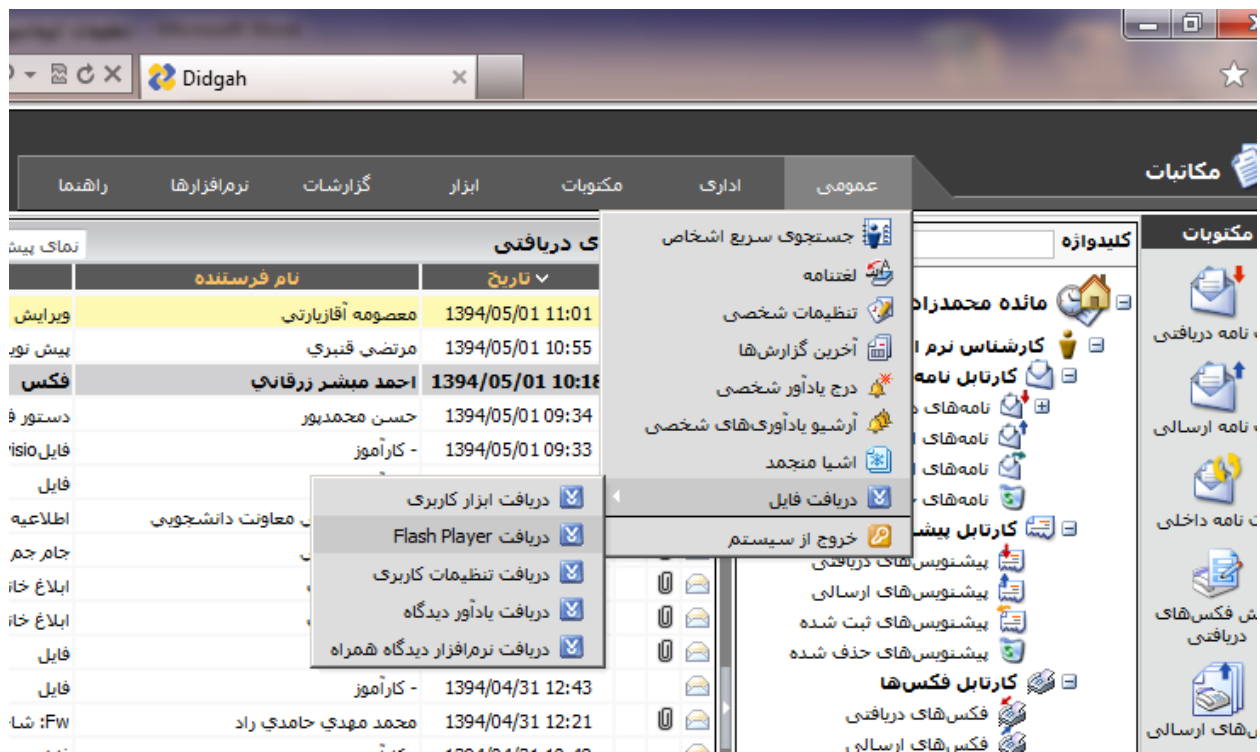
Didgah

مکاتبات

عمومی
اداری
مکتوبات
ابزار
گزارشات
نرم‌افزارها
راهنما

مکتوبات
نامه دریافتی
نامه ارسالی
نامه داخلی
فکس‌های دریافتی
فکس‌های ارسالی

کلیدواژه

مائده محمدزاد
کارشناس نرم ا
کارتابل نامه
نامه‌های
نامه‌های
نامه‌های
نامه‌های
کارتابل پیشنو
پیشنویس‌های دریافتی
پیشنویس‌های ارسالی
پیشنویس‌های ثبت شده
پیشنویس‌های حذف شده
کارتابل فکس‌ها
فکس‌های دریافتی
فکس‌های ارسالی

جستجوی سریع اشخاص
لغتنامه
تنظیمات شخصی
آخرین گزارش‌ها
درج یادآور شخصی
آرشیو یادآوری‌های شخصی
اشیا منجمد
دریافت فایل
خروج از سیستم

دریافت ابزار کاربری
دریافت Flash Player
دریافت تنظیمات کاربری
دریافت یادآور دیدگاه
دریافت نرم‌افزار دیدگاه همراه

ی دریافتی
نمای پیش

| تاریخ | نام فرستنده | |
|---|---|---|
| 1394/05/01 11:01 | معصومه آقازیارتی | ویرایش |
| 1394/05/01 10:55 | مرتضی قنبری | پیش نوی |
| 1394/05/01 10:18 | احمد مبشر زرقانی | فکس |
| 1394/05/01 09:34 | حسن محمدپور | دستور ف |
| 1394/05/01 09:33 | - کارآموز | فایلVisio |
| | | فایل |
| | معاونت دانشجویی | اطلاعیه |
| | | جام جم |
| | | ابلاغ خا |
| | | ابلاغ خا |
| | | فایل |
| 1394/04/31 12:43 | - کارآموز | فایل |
| 1394/04/31 12:21 | محمد مهدی حامدی راد | Fw: شا |